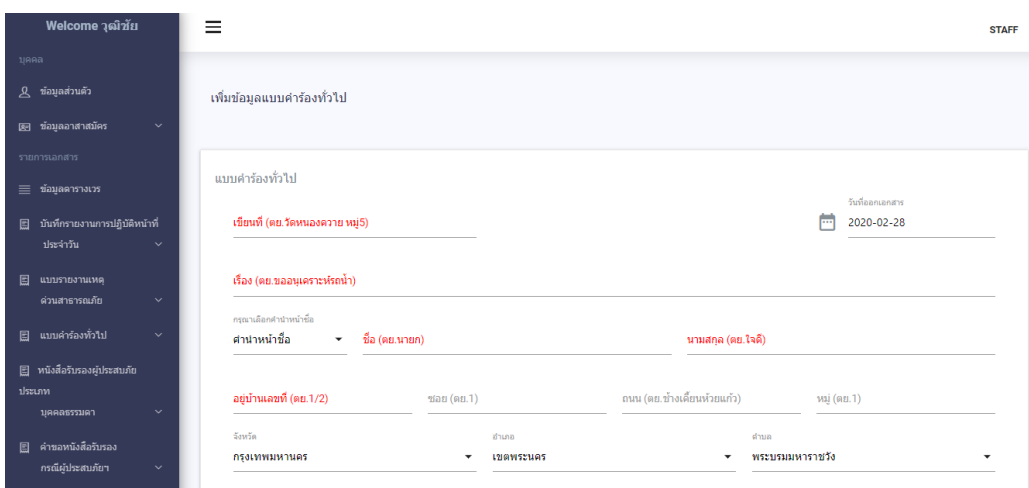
Welcome วุฒิชัย

บุคคล

ข้อมูลส่วนตัว

ข้อมูลอาสาสมัคร

รายการเอกสาร

ข้อมูลตารางเวร

บันทึกรายงานการปฏิบัติหน้าที่ประจำวัน

แบบรายงานเหตุด่วนสาธารณภัย

แบบคำร้องทั่วไป

หนังสือรับรองผู้ประสบภัยประเภทบุคคลธรรมดา

คำขอหนังสือรับรองกรณีผู้ประสบภัยฯ

STAFF

เพิ่มข้อมูลแบบคำร้องทั่วไป

แบบคำร้องทั่วไป

เขียนที่ (ตย.วัดหนองควาย หมู่5)

วันที่ออกเอกสาร
2020-02-28

เรื่อง (ตย.ขออนุเคราะห์รถน้ำ)

กรุณาเลือกคำนำหน้าชื่อ
คำนำหน้าชื่อ

ชื่อ (ตย.นายก)

นามสกุล (ตย.ใจดี)

อยู่บ้านเลขที่ (ตย.1/2)

ซอย (ตย.1)

ถนน (ตย.ข้างเคียนห้วยแก้ว)

หมู่ (ตย.1)

จังหวัด
กรุงเทพมหานคร

อำเภอ
เขตพระนคร

ตำบล
พระบรมมหาราชวัง